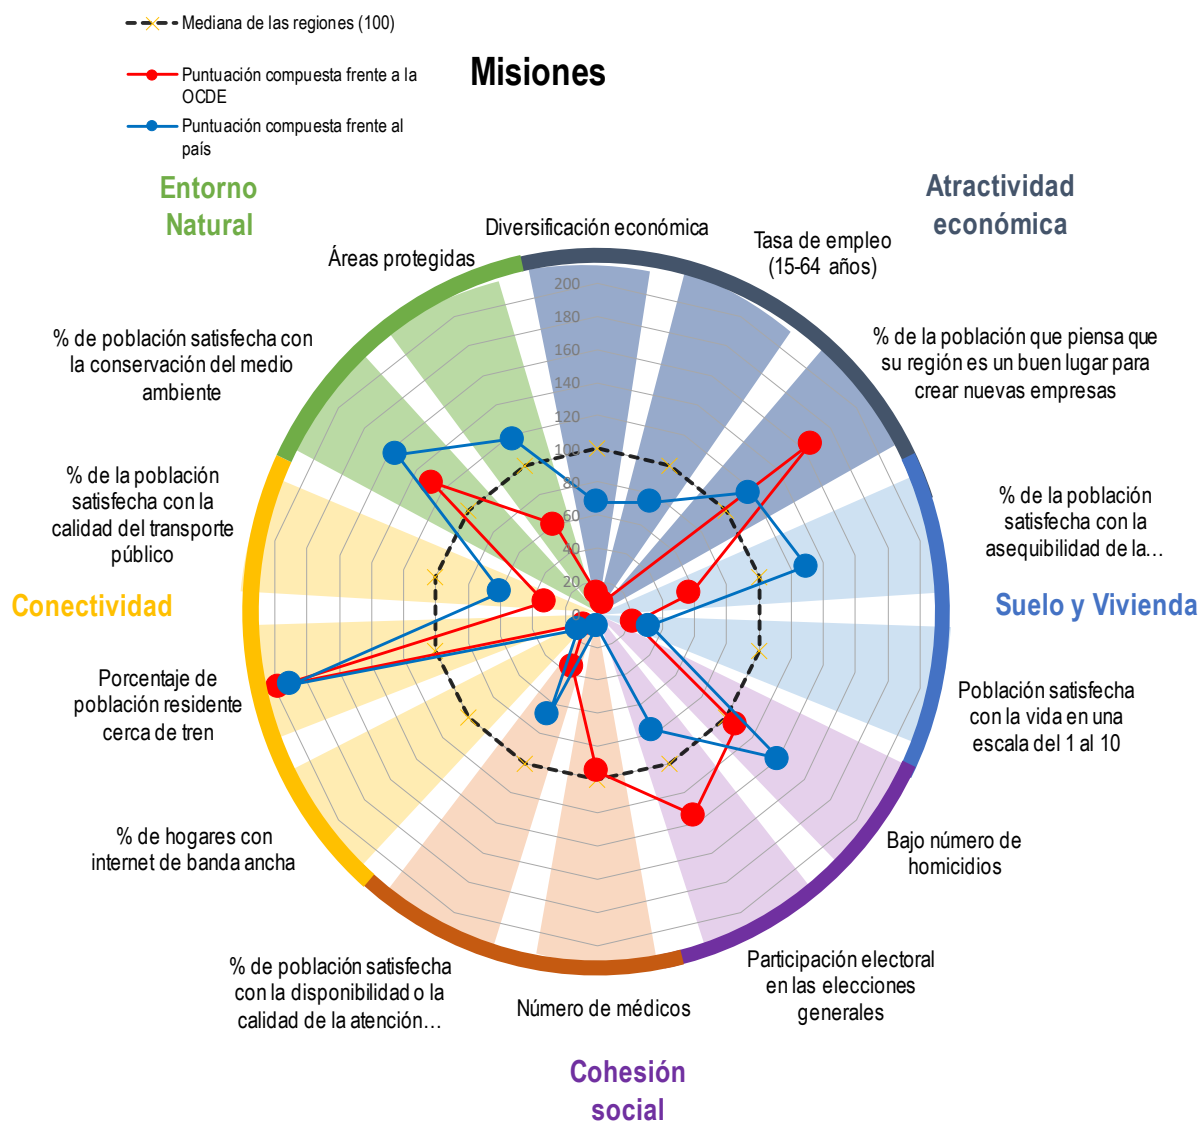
Mediana de las regiones (100)

Puntuación compuesta frente a la OCDE

Puntuación compuesta frente al país

Misiones

Entorno Natural

Atractividad económica

Suelo y Vivienda

Cohesión social

Conectividad

Diversificación económica

Tasa de empleo (15-64 años)

% de la población que piensa que su región es un buen lugar para crear nuevas empresas

% de la población satisfecha con la asequibilidad de la...

Población satisfecha con la vida en una escala del 1 al 10

Bajo número de homicidios

Participación electoral en las elecciones generales

Número de médicos

% de población satisfecha con la disponibilidad o la calidad de la atención...

% de hogares con internet de banda ancha

Porcentaje de población residente cerca de tren

% de la población satisfecha con la calidad del transporte público

% de población satisfecha con la conservación del medio ambiente

Áreas protegidas

200
180
160
140
120
100
80
60
40
20
0